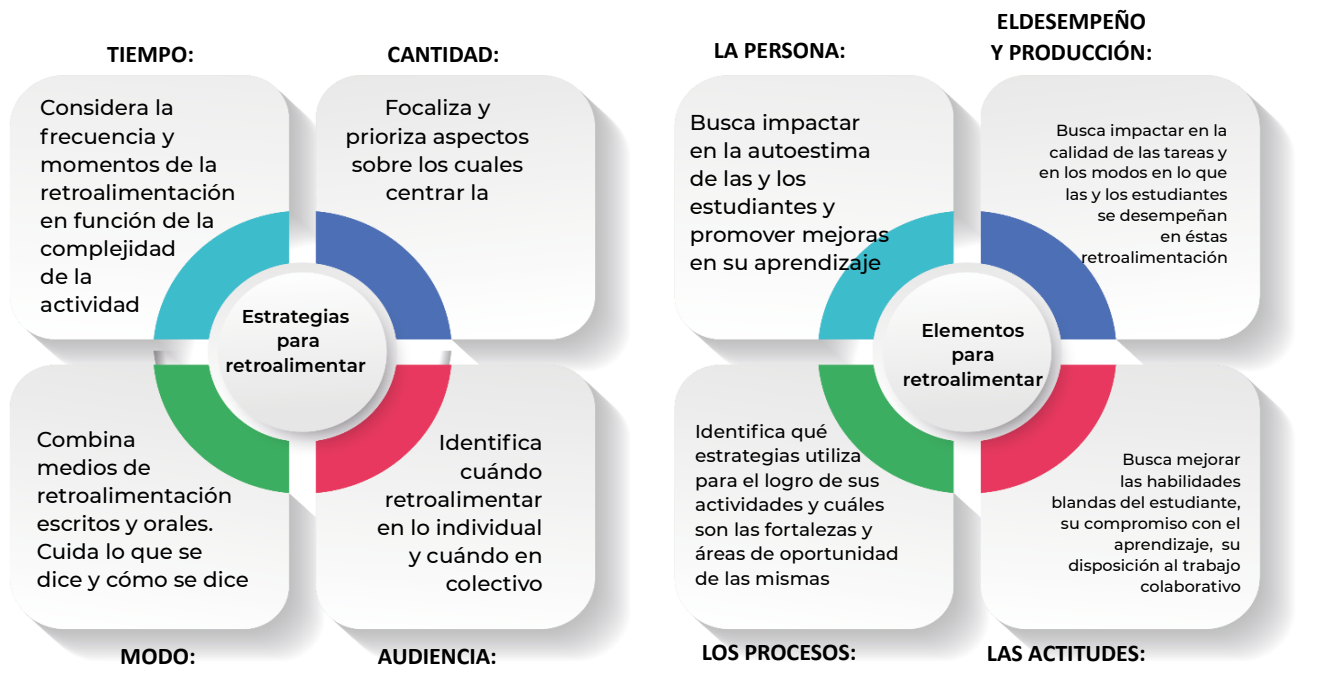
TIEMPO:

Considera la frecuencia y momentos de la retroalimentación en función de la complejidad de la actividad

CANTIDAD:

Focaliza y prioriza aspectos sobre los cuales centrar la

Estrategias para retroalimentar

Combina medios de retroalimentación escritos y orales. Cuida lo que se dice y cómo se dice

Identifica cuándo retroalimentar en lo individual y cuándo en colectivo

MODO:

AUDIENCIA:

LA PERSONA:

Busca impactar en la autoestima de las y los estudiantes y promover mejoras en su aprendizaje

ELDESEMPEÑO Y PRODUCCIÓN:

Busca impactar en la calidad de las tareas y en los modos en lo que las y los estudiantes se desempeñan en éstas retroalimentación

Elementos para retroalimentar

Identifica qué estrategias utiliza para el logro de sus actividades y cuáles son las fortalezas y áreas de oportunidad de las mismas

Busca mejorar las habilidades blandas del estudiante, su compromiso con el aprendizaje, su disposición al trabajo colaborativo

LOS PROCESOS:

LAS ACTITUDES: